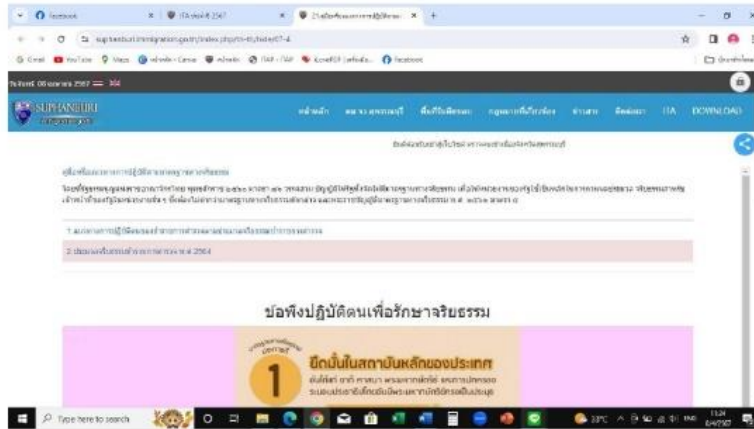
Facebook | ITA ท่อที่ 8 2567 | 21ข้อพึงปฏิบัติ... | +

suphanburi.immigration.go.th/index.php/th-th/test/07-4

Gmail YouTube Maps Canva ITA - ITA Facebook

วันจันทร์ 08 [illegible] 2567

SUPHANBURI IMMIGRATION

หน้าแรก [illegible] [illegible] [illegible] ข่าวสาร ติดต่อเรา ITA DOWNLOAD

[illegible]

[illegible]

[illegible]

1. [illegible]

2. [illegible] 2564

ข้อพึงปฏิบัติตนเพื่อรักษาจริยธรรม

1

ยึดมั่นในสถาบันหลักของประเทศ

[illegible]

Type here to search

33°C

13:24
8/4/2567